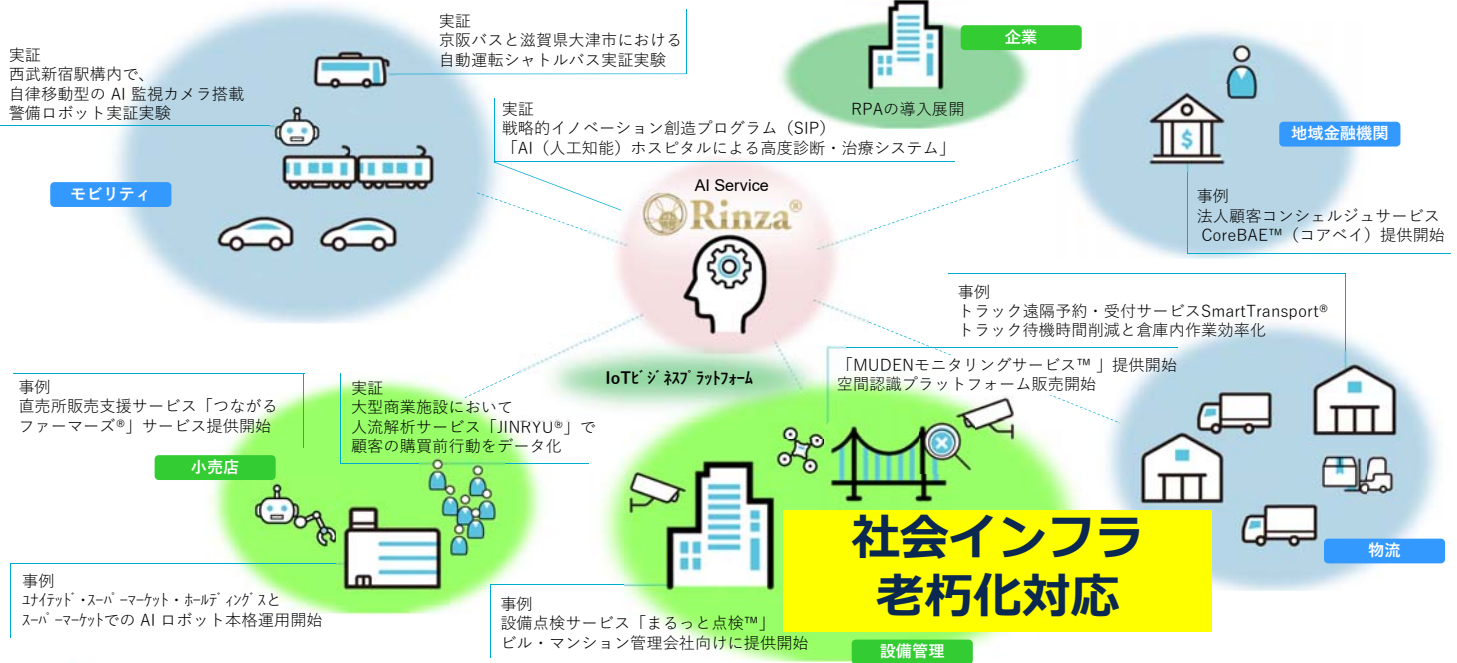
実証
京阪バスと滋賀県大津市における自動運転シャトルバス実証実験

企業

RPAの導入展開

実証
西武新宿駅構内で、自律移動型の AI 監視カメラ搭載警備ロボット実証実験

実証
戦略的イノベーション創造プログラム（SIP）
「AI（人工知能）ホスピタルによる高度診断・治療システム」

地域金融機関

モビリティ

AI Service
Rinza®

事例
法人顧客コンシェルジュサービス CoreBAE™（コアベイ）提供開始

事例
トラック遠隔予約・受付サービスSmartTransport®
トラック待機時間削減と倉庫内作業効率化

「MUDENモニタリングサービス™ 」提供開始
空間認識プラットフォーム販売開始

IoTビジネスプラットフォーム

事例
直売所販売支援サービス「つながるファーマーズ®」サービス提供開始

実証
大型商業施設において人流解析サービス「JINRYU®」で顧客の購買前行動をデータ化

小売店

社会インフラ
老朽化対応

物流

事例
ユナイテッド・スーパーマーケット・ホールディングスとスーパーマーケットでの AI ロボット本格運用開始

事例
設備点検サービス「まるっと点検™」
ビル・マンション管理会社向けに提供開始

設備管理